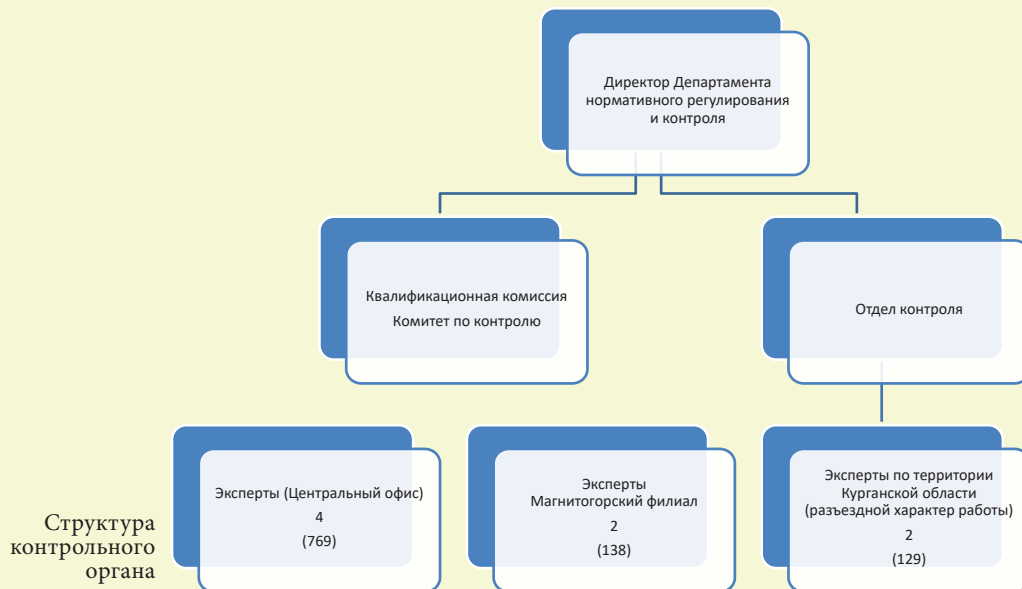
Директор Департамента нормативного регулирования и контроля

Квалификационная комиссия
Комитет по контролю

Отдел контроля

Эксперты (Центральный офис)
4
(769)

Эксперты
Магнитогорский филиал
2
(138)

Эксперты по территории Курганской области (разъездной характер работы)
2
(129)

Структура контрольного органа